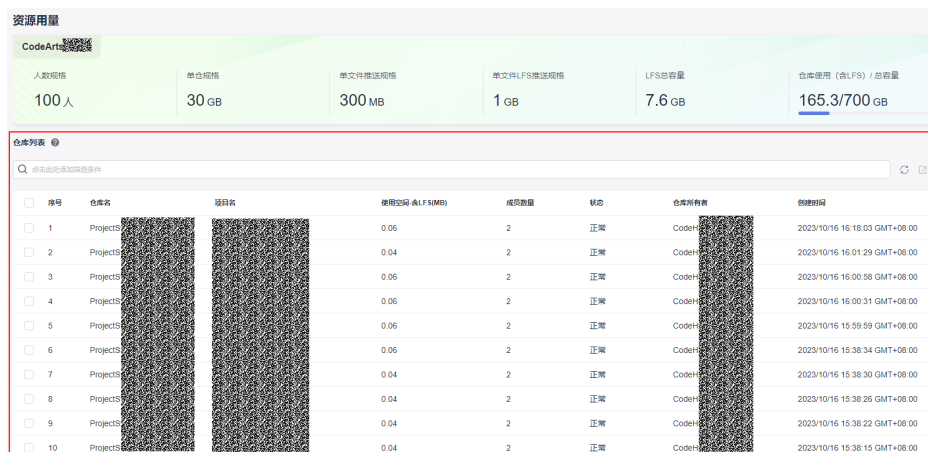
资源用量

CodeArts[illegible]

人数规格
100 人

单仓规格
30 GB

单文件推送规格
300 MB

单文件LFS推送规格
1 GB

LFS总容量
7.6 GB

仓库使用（含LFS）/ 总容量
165.3/700 GB

仓库列表

点击此处添加筛选条件

| 序号 | 仓库名 | 项目名 | 使用空间-含LFS(MB) | 成员数量 | 状态 | 仓库所有者 | 创建时间 |
|---|---|---|---|---|---|---|---|
| 1 | ProjectS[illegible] | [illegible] | 0.06 | 2 | 正常 | CodeH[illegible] | 2023/10/16 16:18:03 GMT+08:00 |
| 2 | ProjectS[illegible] | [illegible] | 0.04 | 2 | 正常 | CodeH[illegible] | 2023/10/16 16:01:29 GMT+08:00 |
| 3 | ProjectS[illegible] | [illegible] | 0.06 | 2 | 正常 | CodeH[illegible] | 2023/10/16 16:00:58 GMT+08:00 |
| 4 | ProjectS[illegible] | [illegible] | 0.06 | 2 | 正常 | CodeH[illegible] | 2023/10/16 16:00:31 GMT+08:00 |
| 5 | ProjectS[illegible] | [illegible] | 0.06 | 2 | 正常 | CodeH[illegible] | 2023/10/16 15:59:59 GMT+08:00 |
| 6 | ProjectS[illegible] | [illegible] | 0.06 | 2 | 正常 | CodeH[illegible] | 2023/10/16 15:38:34 GMT+08:00 |
| 7 | ProjectS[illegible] | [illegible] | 0.04 | 2 | 正常 | CodeH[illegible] | 2023/10/16 15:38:30 GMT+08:00 |
| 8 | ProjectS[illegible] | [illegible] | 0.06 | 2 | 正常 | CodeH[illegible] | 2023/10/16 15:38:26 GMT+08:00 |
| 9 | ProjectS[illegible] | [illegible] | 0.04 | 2 | 正常 | CodeH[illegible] | 2023/10/16 15:38:22 GMT+08:00 |
| 10 | ProjectS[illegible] | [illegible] | 0.04 | 2 | 正常 | CodeH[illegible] | 2023/10/16 15:38:15 GMT+08:00 |